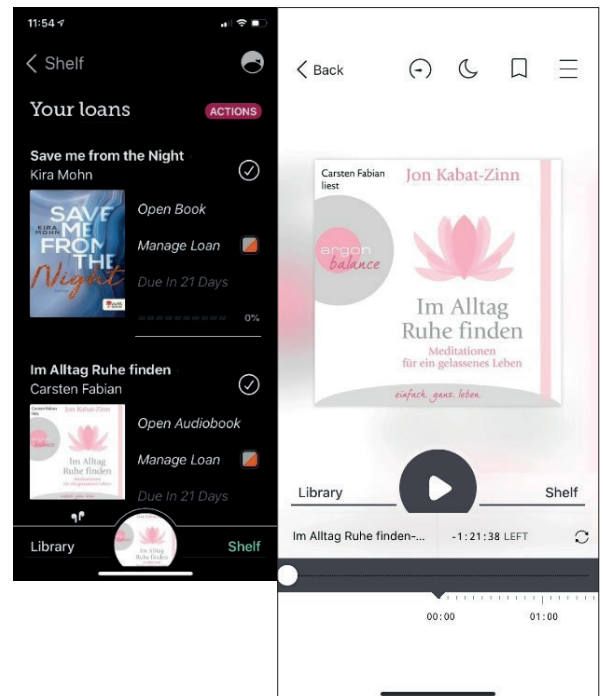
11:54

< Shelf

Your loans

ACTIONS

Save me from the Night
Kira Mohn

SAVE ME FROM THE Night
KIRA MOHN

Open Book

Manage Loan

Due In 21 Days

0%

Im Alltag Ruhe finden
Carsten Fabian

Carsten Fabian liest
Jon Kabat-Zinn
Im Alltag Ruhe finden

Open Audiobook

Manage Loan

Due In 21 Days

Library

Shelf

< Back

Carsten Fabian liest

Jon Kabat-Zinn

argon balance

Im Alltag Ruhe finden

Meditationen für ein gelassenes Leben

einfach. ganz. leben.

Library

Shelf

Im Alltag Ruhe finden-...

-1:21:38 LEFT

00:00

01:00